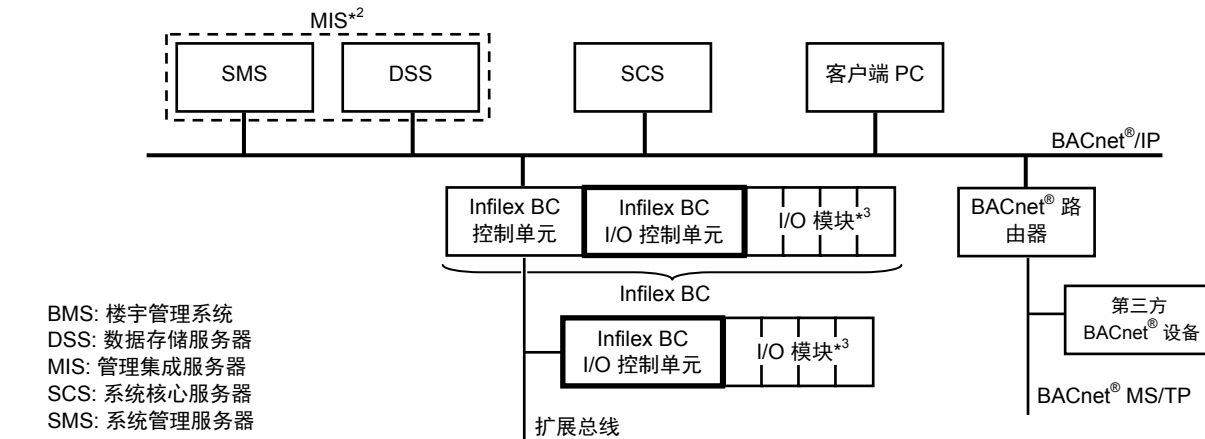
MIS*²

SMS

DSS

SCS

客户端 PC

BACnet®/IP

Infilex BC 控制单元

Infilex BC I/O 控制单元

I/O 模块*³

BACnet® 路由器

Infilex BC

第三方 BACnet® 设备

Infilex BC I/O 控制单元

I/O 模块*³

BACnet® MS/TP

扩展总线

BMS: 楼宇管理系统
DSS: 数据存储服务器
MIS: 管理集成服务器
SCS: 系统核心服务器
SMS: 系统管理服务器